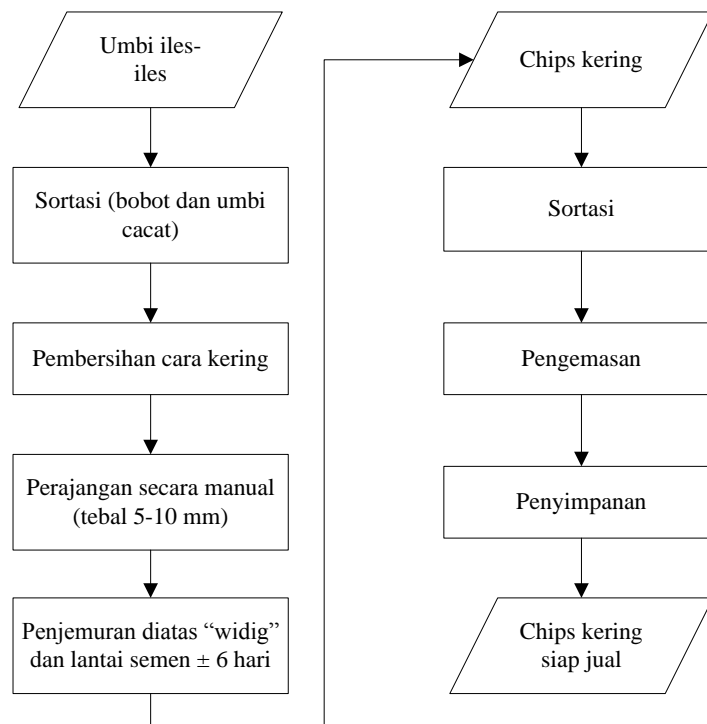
Umbi iles-iles

Sortasi (bobot dan umbi cacat)

Pembersihan cara kering

Perajangan secara manual (tebal 5-10 mm)

Penjemuran diatas "widig" dan lantai semen $\pm$ 6 hari

Chips kering

Sortasi

Pengemasan

Penyimpanan

Chips kering siap jual